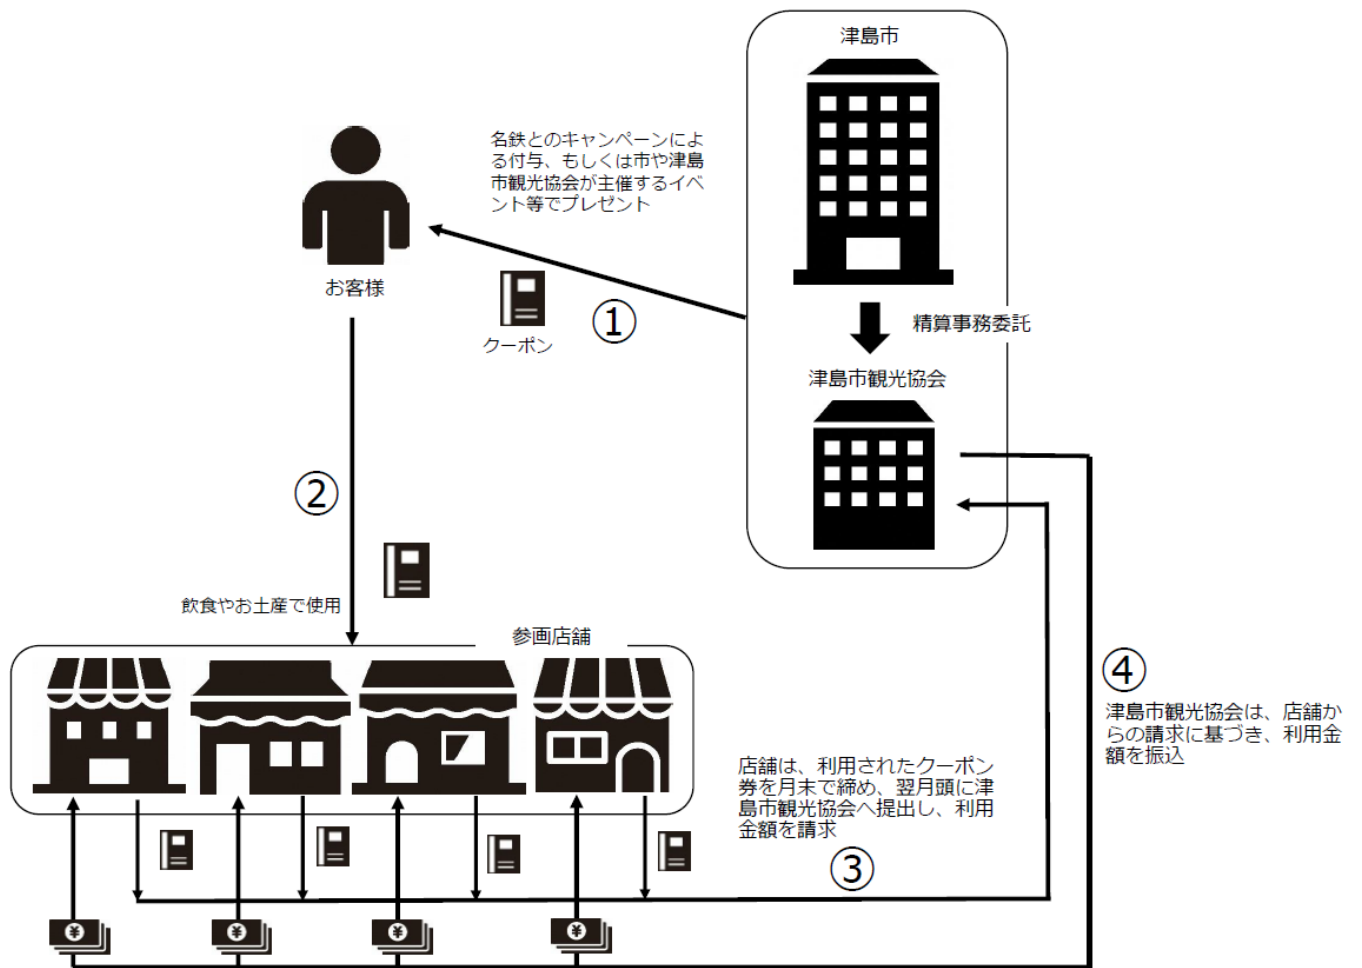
津島市

名鉄とのキャンペーンによる付与、もしくは市や津島市観光協会が主催するイベント等でプレゼント

お客様

①

クーポン

精算事務委託

津島市観光協会

②

飲食やお土産で使用

参画店舗

④

津島市観光協会は、店舗からの請求に基づき、利用金額を振込

店舗は、利用されたクーポン券を月末で締め、翌月頭に津島市観光協会へ提出し、利用金額を請求

③

¥

¥

¥

¥